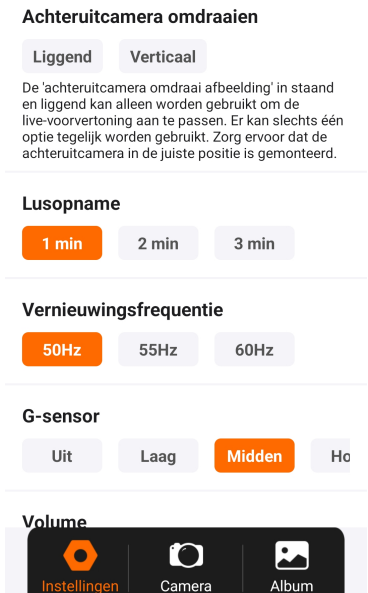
Achteruitcamera omdraaien

Liggend Verticaal

De 'achteruitcamera omdraai afbeelding' in staand en liggend kan alleen worden gebruikt om de live-voorvertoning aan te passen. Er kan slechts één optie tegelijk worden gebruikt. Zorg ervoor dat de achteruitcamera in de juiste positie is gemonteerd.

Lusopname

1 min 2 min 3 min

Vernieuwingsfrequentie

50Hz 55Hz 60Hz

G-sensor

Uit Laag Midden Ho

Volume

Instellingen Camera Album